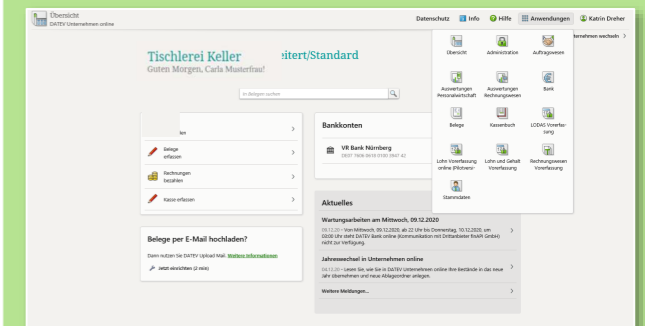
Übersicht
DATEV Unternehmen online

Datenschutz Info Hilfe Anwendungen Katrin Dreher

nternehmen wechseln >

Tischlerei Keller eitert/Standard
Guten Morgen, Carla Musterfrau!

In Belegen suchen

| Übersicht | Administration | Auftragswesen |
|---|---|---|
| Auswertungen Personalwirtschaft | Auswertungen Rechnungswesen | Bank |
| Belege | Kassenbuch | LODAS Vorerfassung |
| Lohn Vorerfassung online (Pilotversion) | Lohn und Gehalt Vorerfassung | Rechnungswesen Vorerfassung |
| Stammdaten | | |

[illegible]en >

Belege erfassen >

Rechnungen bezahlen >

Kasse erfassen >

Bankkonten

VR Bank Nürnberg
DE07 7606 0618 0100 0847 42

Aktuelles

Wartungsarbeiten am Mittwoch, 09.12.2020
09.12.20 – Von Mittwoch, 09.12.2020, ab 22 Uhr bis Donnerstag, 10.12.2020, um 03:00 Uhr steht DATEV Bank online (Kommunikation mit Drittanbieter finAPI GmbH) nicht zur Verfügung. >

Jahreswechsel in Unternehmen online
09.12.20 – Lesen Sie, wie Sie in DATEV Unternehmen online Ihre Bestände in das neue Jahr übernehmen und neue Ablageordner anlegen. >

Weitere Meldungen... >

Belege per E-Mail hochladen?

Dann nutzen Sie DATEV Upload Mail. Weitere Informationen

Jetzt einrichten (2 min)